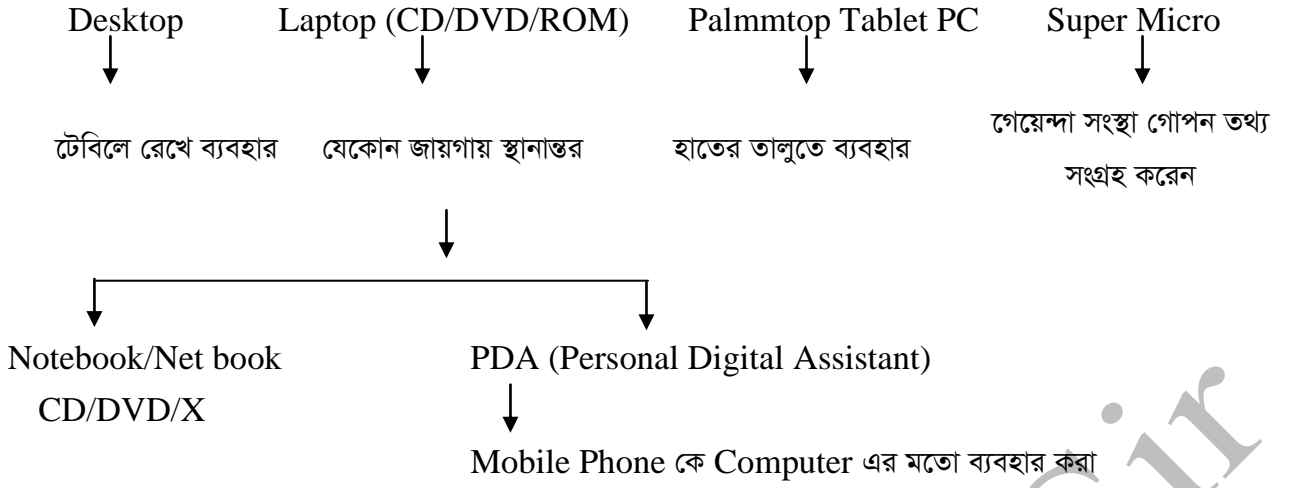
Desktop Laptop (CD/DVD/ROM) Palmmtop Tablet PC Super Micro

টেবিলে রেখে ব্যবহার যেকোন জায়গায় স্থানান্তর হাতের তালুতে ব্যবহার গেয়েন্দা সংস্থা গোপন তথ্য সংগ্রহ করেন

Notebook/Net book CD/DVD/X

PDA (Personal Digital Assistant)

Mobile Phone কে Computer এর মতো ব্যবহার করা